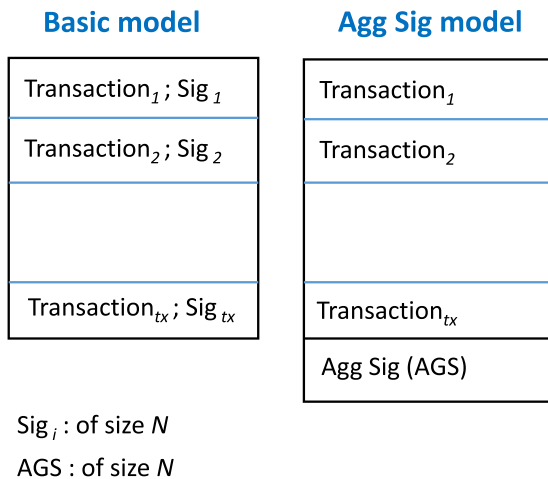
Basic model

Transaction$_1$ ; Sig $_1$

Transaction$_2$ ; Sig $_2$

Transaction$_{tx}$ ; Sig $_{tx}$

Agg Sig model

Transaction$_1$

Transaction$_2$

Transaction$_{tx}$

Agg Sig (AGS)

Sig $_i$ : of size $N$

AGS : of size $N$